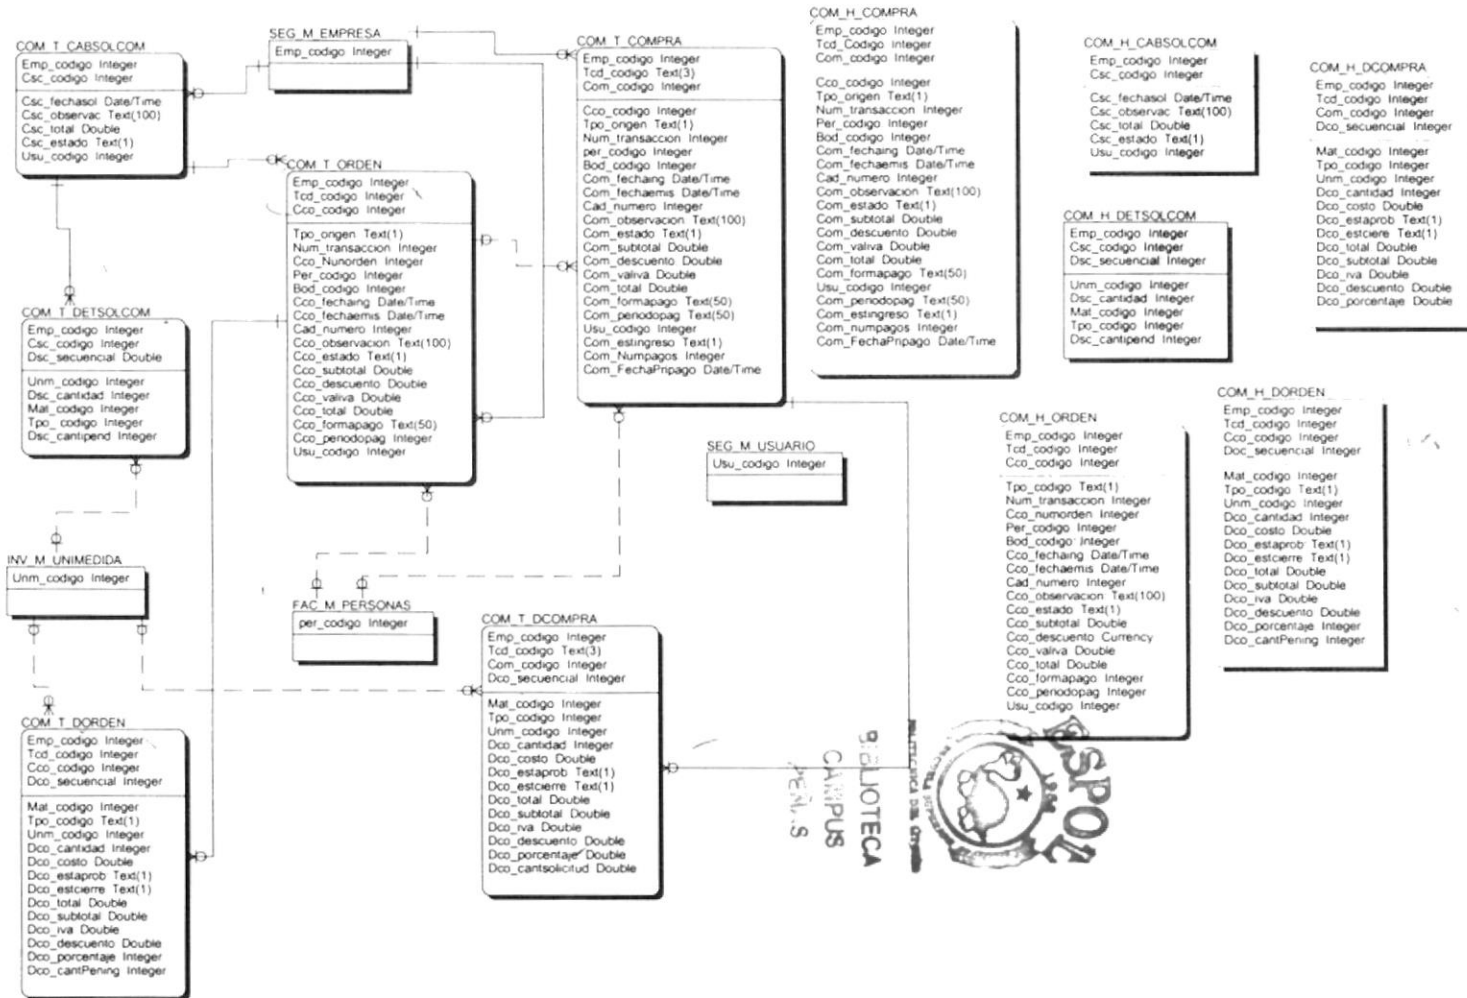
COM_T_CABSOLCOM
Emp_codigo Integer
Csc_codigo Integer
Csc_fechasol Date/Time
Csc_observac Text(100)
Csc_total Double
Csc_estado Text(1)
Usu_codigo Integer

SEG_M_EMPRESA
Emp_codigo Integer

COM_T_COMPRA
Emp_codigo Integer
Tcd_codigo Text(3)
Com_codigo Integer
Cco_codigo Integer
Tpo_origen Text(1)
Num_transaccion Integer
per_codigo Integer
Bod_codigo Integer
Com_fechaing Date/Time
Com_fechaemis Date/Time
Cad_numero Integer
Com_observacion Text(100)
Com_estado Text(1)
Com_subtotal Double
Com_descuento Double
Com_valiva Double
Com_total Double
Com_formapago Text(50)
Com_periodopag Text(50)
Usu_codigo Integer
Com_estingreso Text(1)
Com_Numpagos Integer
Com_FechaPripago Date/Time

COM_H_COMPRA
Emp_codigo Integer
Tcd_Codigo Integer
Com_codigo Integer
Cco_codigo Integer
Tpo_origen Text(1)
Num_transaccion Integer
Per_codigo Integer
Bod_codigo Integer
Com_fechaing Date/Time
Com_fechaemis Date/Time
Cad_numero Integer
Com_observacion Text(100)
Com_estado Text(1)
Com_subtotal Double
Com_descuento Double
Com_valiva Double
Com_total Double
Com_formapago Text(50)
Usu_codigo Integer
Com_periodopag Text(50)
Com_estingreso Text(1)
Com_numpagos Integer
Com_FechaPripago Date/Time

COM_H_CABSOLCOM
Emp_codigo Integer
Csc_codigo Integer
Csc_fechasol Date/Time
Csc_observac Text(100)
Csc_total Double
Csc_estado Text(1)
Usu_codigo Integer

COM_H_DCOMPRA
Emp_codigo Integer
Tcd_codigo Integer
Com_codigo Integer
Dco_secuencial Integer
Mat_codigo Integer
Tpo_codigo Integer
Unm_codigo Integer
Dco_cantidad Integer
Dco_costo Double
Dco_estaprob Text(1)
Dco_estciere Text(1)
Dco_total Double
Dco_subtotal Double
Dco_iva Double
Dco_descuento Double
Dco_porcentaje Double

COM_T_ORDEN
Emp_codigo Integer
Tcd_codigo Integer
Cco_codigo Integer
Tpo_origen Text(1)
Num_transaccion Integer
Cco_Nunorden Integer
Per_codigo Integer
Bod_codigo Integer
Cco_fechaing Date/Time
Cco_fechaemis Date/Time
Cad_numero Integer
Cco_observacion Text(100)
Cco_estado Text(1)
Cco_subtotal Double
Cco_descuento Double
Cco_valiva Double
Cco_total Double
Cco_formapago Text(50)
Cco_periodopag Integer
Usu_codigo Integer

COM_H_DETSOLCOM
Emp_codigo Integer
Csc_codigo Integer
Dsc_secuencial Integer
Unm_codigo Integer
Dsc_cantidad Integer
Mat_codigo Integer
Tpo_codigo Integer
Dsc_cantipend Integer

COM_T_DETSOLCOM
Emp_codigo Integer
Csc_codigo Integer
Dsc_secuencial Double
Unm_codigo Integer
Dsc_cantidad Integer
Mat_codigo Integer
Tpo_codigo Integer
Dsc_cantipend Integer

SEG_M_USUARIO
Usu_codigo Integer

COM_H_DORDEN
Emp_codigo Integer
Tcd_codigo Integer
Cco_codigo Integer
Doc_secuencial Integer
Mat_codigo Integer
Tpo_codigo Text(1)
Unm_codigo Integer
Dco_cantidad Integer
Dco_costo Double
Dco_estaprob Text(1)
Dco_estciere Text(1)
Dco_total Double
Dco_subtotal Double
Dco_iva Double
Dco_descuento Double
Dco_porcentaje Integer
Dco_cantPening Integer

COM_H_ORDEN
Emp_codigo Integer
Tcd_codigo Integer
Cco_codigo Integer
Tpo_codigo Text(1)
Num_transaccion Integer
Cco_numorden Integer
Per_codigo Integer
Bod_codigo Integer
Cco_fechaing Date/Time
Cco_fechaemis Date/Time
Cad_numero Integer
Cco_observacion Text(100)
Cco_estado Text(1)
Cco_subtotal Double
Cco_descuento Currency
Cco_valiva Double
Cco_total Double
Cco_formapago Integer
Cco_periodopag Integer
Usu_codigo Integer

INV_M_UNIMEDIDA
Unm_codigo Integer

FAC_M_PERSONAS
per_codigo Integer

COM_T_DCOMPRA
Emp_codigo Integer
Tcd_codigo Text(3)
Com_codigo Integer
Dco_secuencial Integer
Mat_codigo Integer
Tpo_codigo Integer
Unm_codigo Integer
Dco_cantidad Integer
Dco_costo Double
Dco_estaprob Text(1)
Dco_estcierre Text(1)
Dco_total Double
Dco_subtotal Double
Dco_iva Double
Dco_descuento Double
Dco_porcentaje Double
Dco_cantsolicitud Double

COM_T_DORDEN
Emp_codigo Integer
Tcd_codigo Integer
Cco_codigo Integer
Dco_secuencial Integer
Mat_codigo Integer
Tpo_codigo Text(1)
Unm_codigo Integer
Dco_cantidad Integer
Dco_costo Double
Dco_estaprob Text(1)
Dco_estcierre Text(1)
Dco_total Double
Dco_subtotal Double
Dco_iva Double
Dco_descuento Double
Dco_porcentaje Integer
Dco_cantPening Integer

BIBLIOTECA CAMPUS PEÑAS
BIBLIOTECA
ESPOL